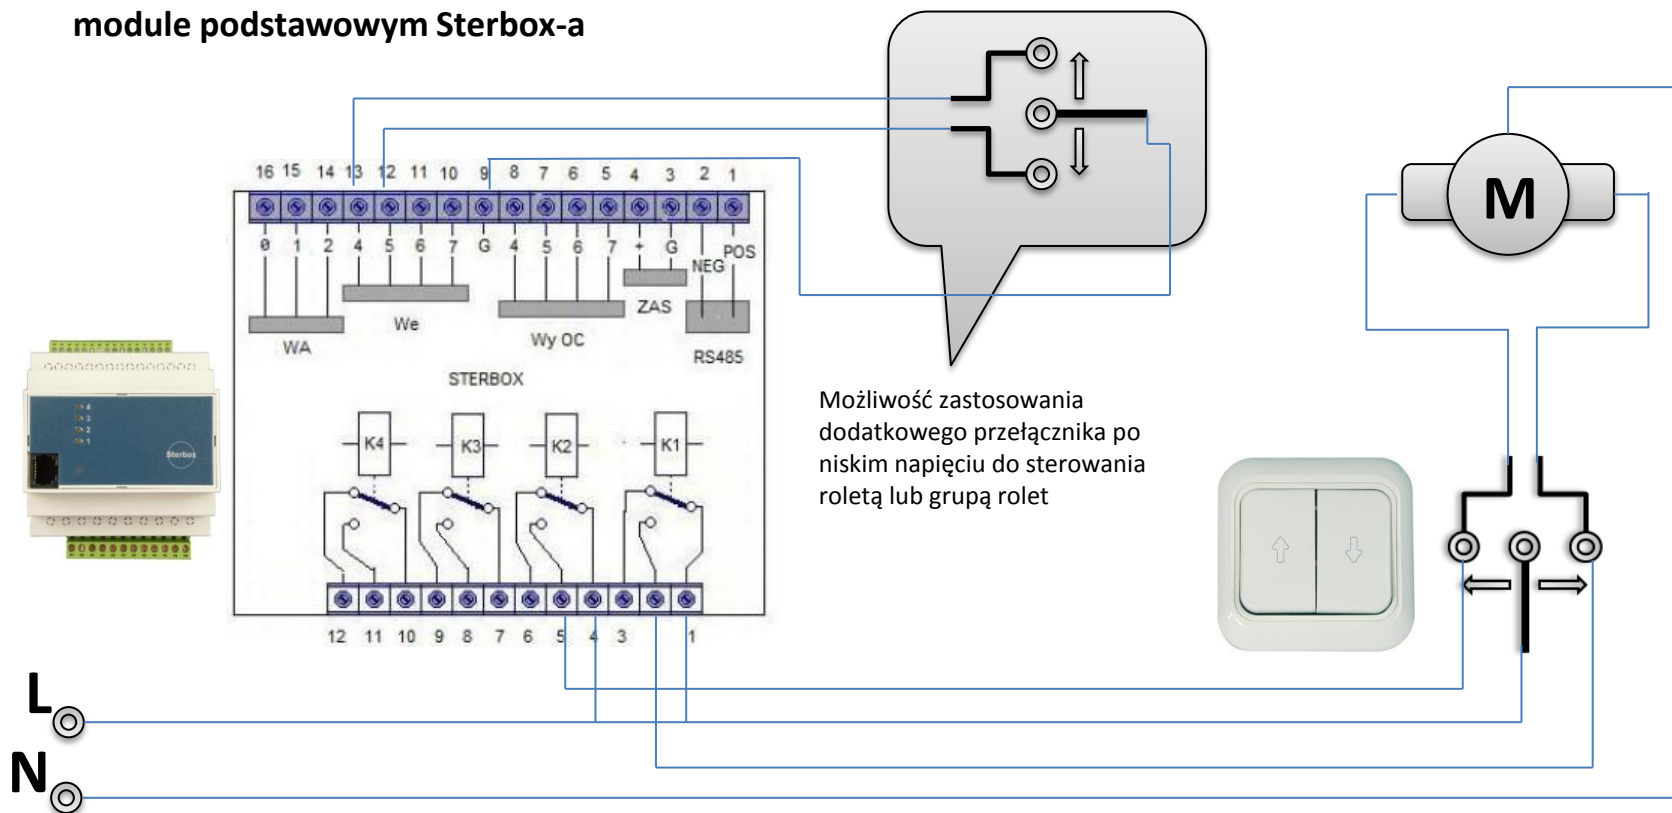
module podstawowym Sterbox-a

16 15 14 13 12 11 10 9 8 7 6 5 4 3 2 1

0 1 2 4 5 6 7 G 4 5 6 7 + G

POS

NEG

ZAS

We

WA

Wy OC

RS485

STERBOX

K4 K3 K2 K1

12 11 10 9 8 7 6 5 4 3 1

Sterbox

M

Możliwość zastosowania dodatkowego przełącznika po niskim napięciu do sterowania roletą lub grupą rolet

L

N